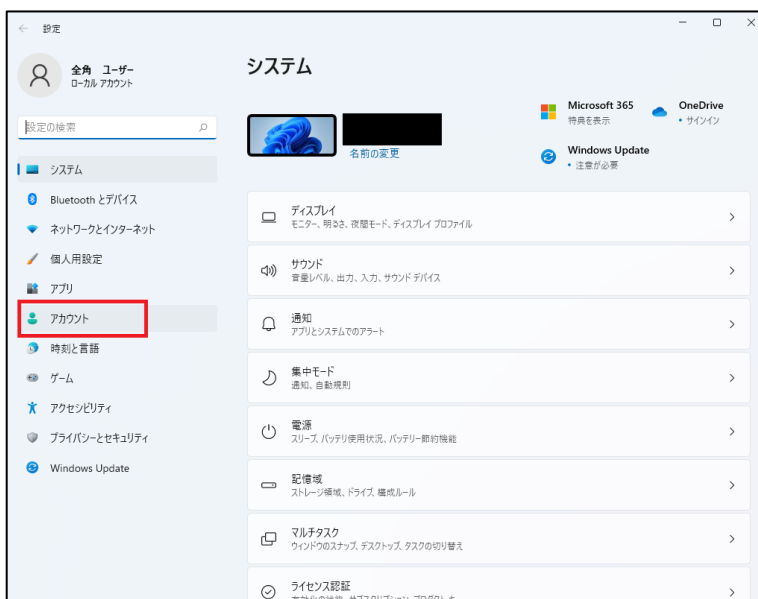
設定

全角 ユーザー
ローカル アカウント

設定の検索

システム
Bluetooth とデバイス
ネットワークとインターネット
個人用設定
アプリ
アカウント
時刻と言語
ゲーム
アクセシビリティ
プライバシーとセキュリティ
Windows Update

システム

名前の変更

Microsoft 365
特典を表示

OneDrive
• サインイン

Windows Update
• 注意が必要

ディスプレイ
モニター、明るさ、夜間モード、ディスプレイ プロファイル

サウンド
音量レベル、出力、入力、サウンド デバイス

通知
アプリとシステムでのアラート

集中モード
通知、自動規則

電源
スリープ、バッテリ使用状況、バッテリー節約機能

記憶域
ストレージ領域、ドライブ、構成ルール

マルチタスク
ウィンドウのスナップ、デスクトップ、タスクの切り替え

ライセンス認証
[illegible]